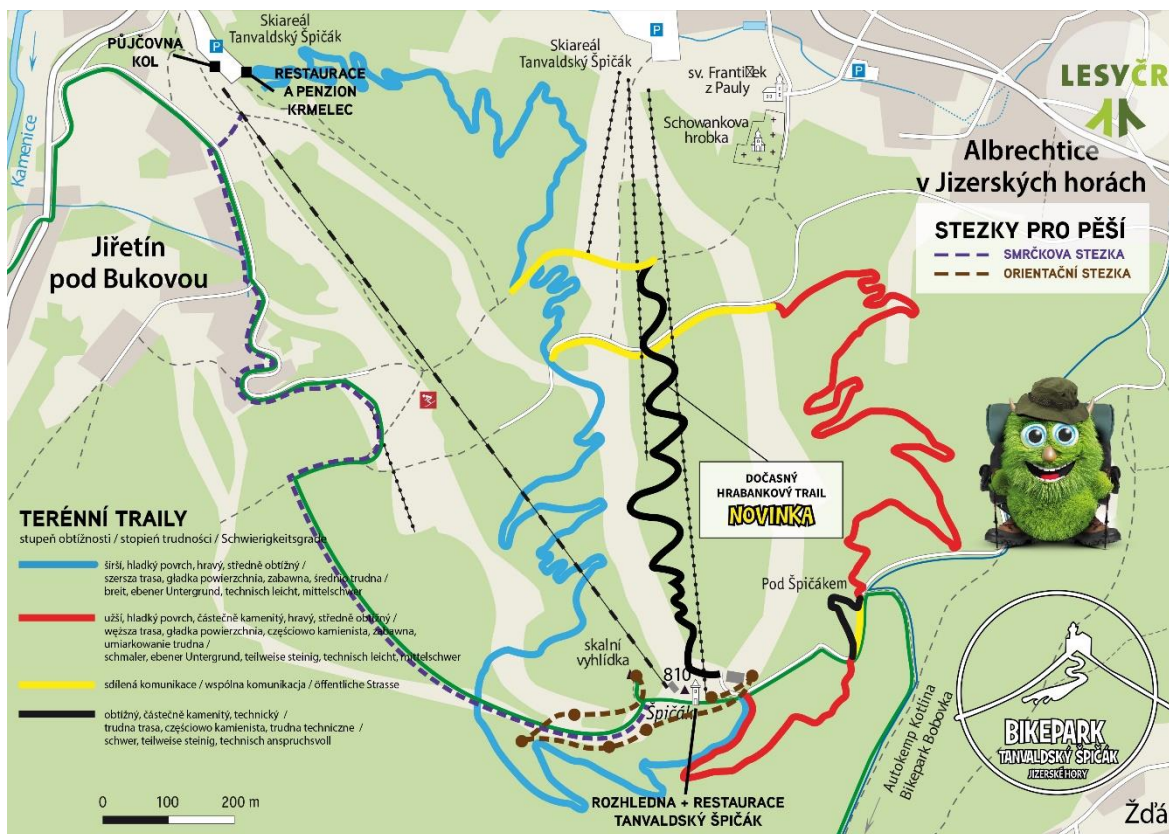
Skiareál Tanvaldský Špičák

PŮJČOVNA KOL

RESTAURACE A PENZION KRMELEC

Skiareál Tanvaldský Špičák

sv. František z Pauly

Schowankova hrobka

LESY ČR

Albrechtice v Jizerských horách

Kamenice

Jiřetín pod Bukovou

STEZKY PRO PĚŠÍ
SMRČKOVA STEZKA
ORIENTAČNÍ STEZKA

DOČASNÝ HRABANKOVÝ TRAIL
NOVINKA

TERÉNNÍ TRAILY
stupeň obtížnosti / stopień trudności / Schwierigkeitsgrade

širší, hladký povrch, hravý, středně obtížný / szersza trasa, gładka powierzchnia, zabawna, średnio trudna / breit, ebener Untergrund, technisch leicht, mittelschwer

užší, hladký povrch, částečně kamenitý, hravý, středně obtížný / węższa trasa, gładka powierzchnia, częściowo kamienista, zabawna, umiarkowanie trudna / schmaler, ebener Untergrund, teilweise steinig, technisch leicht, mittelschwer

sdílená komunikace / wspólna komunikacja / öffentliche Strasse

obtížný, částečně kamenitý, technický / trudna trasa, częściowo kamienista, trudna techniczne / schwer, teilweise steinig, technisch anspruchsvoll

Pod Špičákem

skalní vyhlídka

810

Špičák

0 100 200 m

ROZHLEDNA + RESTAURACE TANVALDSKÝ ŠPIČÁK

Autokemp Kotlina

Bikepark Bobovka

BIKEPARK TANVALDSKÝ ŠPIČÁK JIZERSKÉ HORY

Žďá